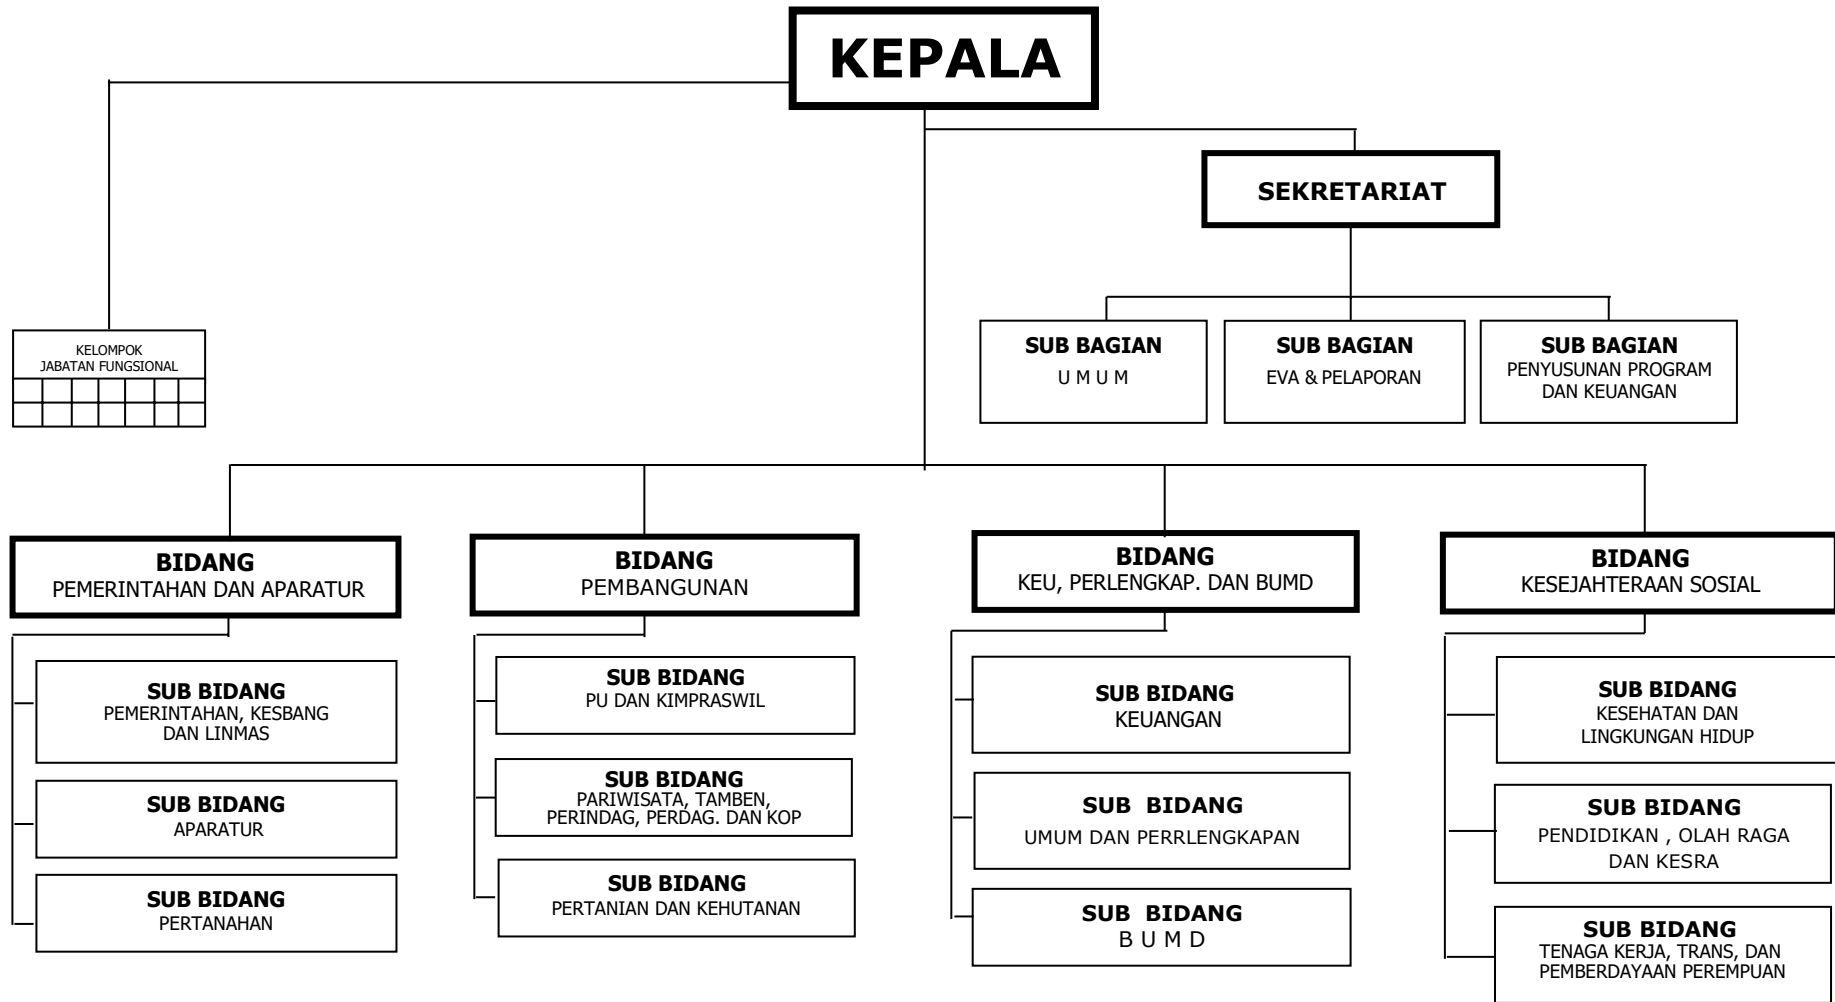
KEPALA

SEKRETARIAT

KELOMPOK JABATAN FUNGSIONAL

SUB BAGIAN
U M U M

SUB BAGIAN
EVA & PELAPORAN

SUB BAGIAN
PENYUSUNAN PROGRAM DAN KEUANGAN

BIDANG
PEMERINTAHAN DAN APARATUR

SUB BIDANG
PEMERINTAHAN, KESBANG DAN LINMAS

SUB BIDANG
APARATUR

SUB BIDANG
PERTANAHAN

BIDANG
PEMBANGUNAN

SUB BIDANG
PU DAN KIMPRASWIL

SUB BIDANG
PARIWISATA, TAMBEN, PERINDAG, PERDAG. DAN KOP

SUB BIDANG
PERTANIAN DAN KEHUTANAN

BIDANG
KEU, PERLENGKAP. DAN BUMD

SUB BIDANG
KEUANGAN

SUB BIDANG
UMUM DAN PERRLENGKAPAN

SUB BIDANG
B U M D

BIDANG
KESEJAHTERAAN SOSIAL

SUB BIDANG
KESEHATAN DAN LINGKUNGAN HIDUP

SUB BIDANG
PENDIDIKAN , OLAH RAGA DAN KESRA

SUB BIDANG
TENAGA KERJA, TRANS, DAN PEMBERDAYAAN PEREMPUAN